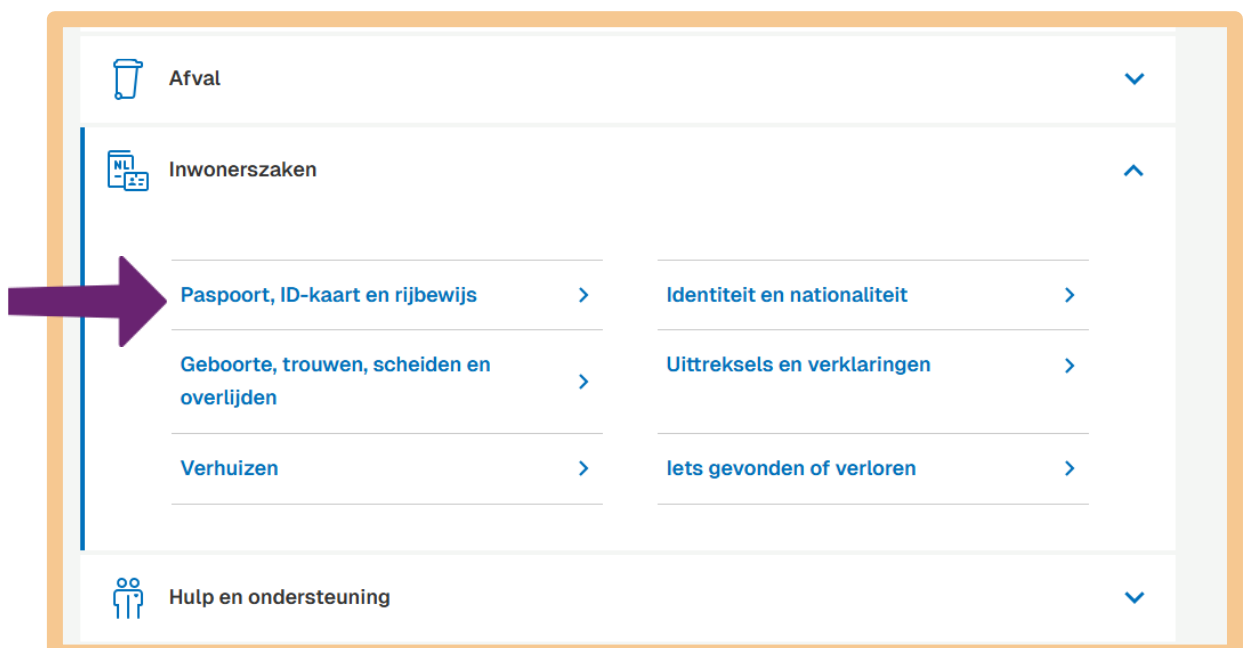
Afval

NL

Inwonerszaken

Paspoort, ID-kaart en rijbewijs

Identiteit en nationaliteit

Geboorte, trouwen, scheiden en overlijden

Uittreksels en verklaringen

Verhuizen

Iets gevonden of verloren

Hulp en ondersteuning